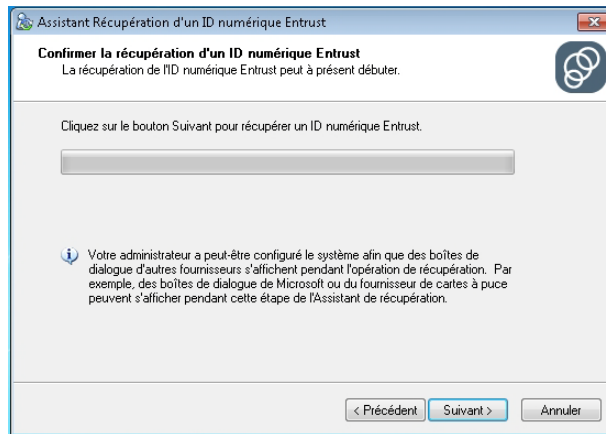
Assistant Récupération d'un ID numérique Entrust

Confirmer la récupération d'un ID numérique Entrust
La récupération de l'ID numérique Entrust peut à présent débuter.

Cliquez sur le bouton Suivant pour récupérer un ID numérique Entrust.

Votre administrateur a peut-être configuré le système afin que des boîtes de dialogue d'autres fournisseurs s'affichent pendant l'opération de récupération. Par exemple, des boîtes de dialogue de Microsoft ou du fournisseur de cartes à puce peuvent s'afficher pendant cette étape de l'Assistant de récupération.

< Précédent | Suivant > | Annuler